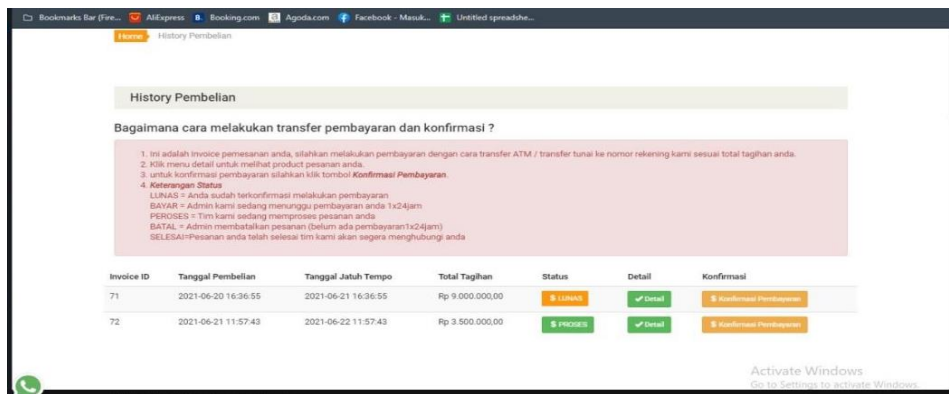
Bookmarks Bar (Fire... AliExpress Booking.com Agoda.com Facebook - Masuk... Untitled spreadshe...

Home History Pembelian

History Pembelian

Bagaimana cara melakukan transfer pembayaran dan konfirmasi ?

1. Ini adalah invoice pemesanan anda, silahkan melakukan pembayaran dengan cara transfer ATM / transfer tunai ke nomor rekening kami sesuai total tagihan anda.
2. Klik menu detail untuk melihat product pesanan anda.
3. untuk konfirmasi pembayaran silahkan klik tombol *Konfirmasi Pembayaran*.
4. *Keterangan Status*
LUNAS = Anda sudah terkonfirmasi melakukan pembayaran
BAYAR = Admin kami sedang menunggu pembayaran anda 1x24jam
PEROSES = Tim kami sedang memproses pesanan anda
BATAL = Admin membatalkan pesanan (belum ada pembayaran1x24jam)
SELESAI=Pesanan anda telah selesai tim kami akan segera menghubungi anda

| Invoice ID | Tanggal Pembelian | Tanggal Jatuh Tempo | Total Tagihan | Status | Detail | Konfirmasi |
|---|---|---|---|---|---|---|
| 71 | 2021-06-20 16:36:55 | 2021-06-21 16:36:55 | Rp 9.000.000,00 | $ LUNAS | Detail | $ Konfirmasi Pembayaran |
| 72 | 2021-06-21 11:57:43 | 2021-06-22 11:57:43 | Rp 3.500.000,00 | $ PROSES | Detail | $ Konfirmasi Pembayaran |

Activate Windows
Go to Settings to activate Windows.